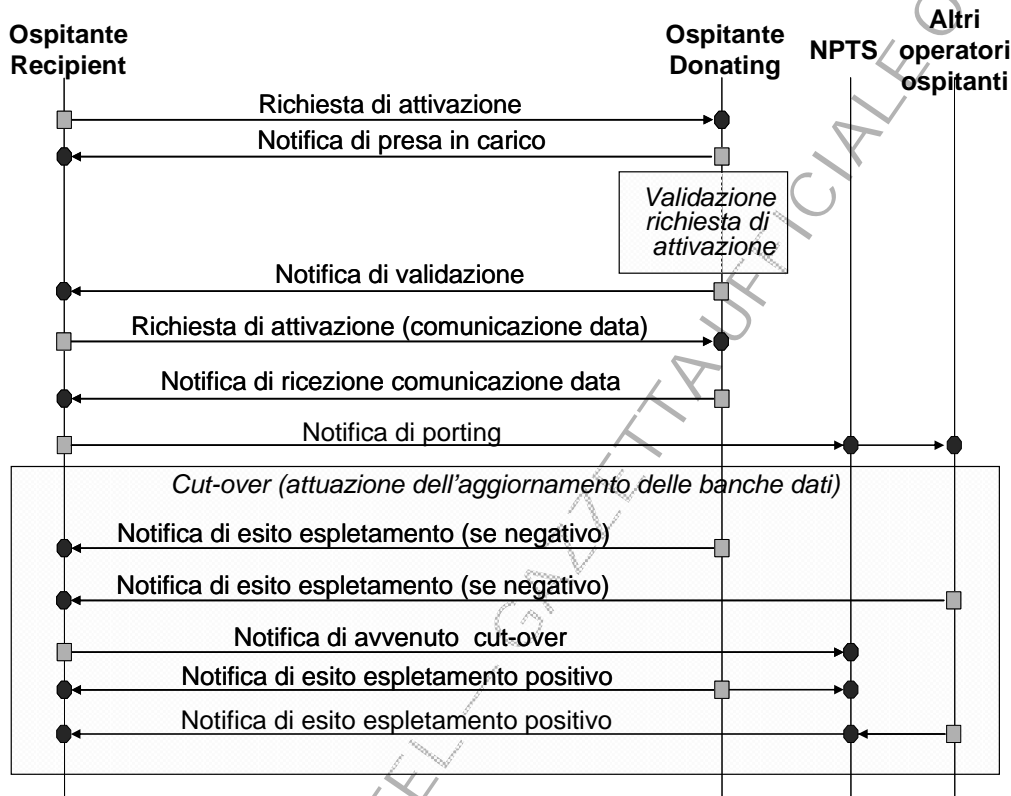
Ospitante Recipient

Ospitante Donating

NPTS

Altri operatori ospitanti

Richiesta di attivazione

Notifica di presa in carico

*Validazione richiesta di attivazione*

Notifica di validazione

Richiesta di attivazione (comunicazione data)

Notifica di ricezione comunicazione data

Notifica di porting

*Cut-over (attuazione dell'aggiornamento delle banche dati)*

Notifica di esito espletamento (se negativo)

Notifica di esito espletamento (se negativo)

Notifica di avvenuto cut-over

Notifica di esito espletamento positivo

Notifica di esito espletamento positivo

COPIA TRATTA DA GAZZETTA UFFICIALE